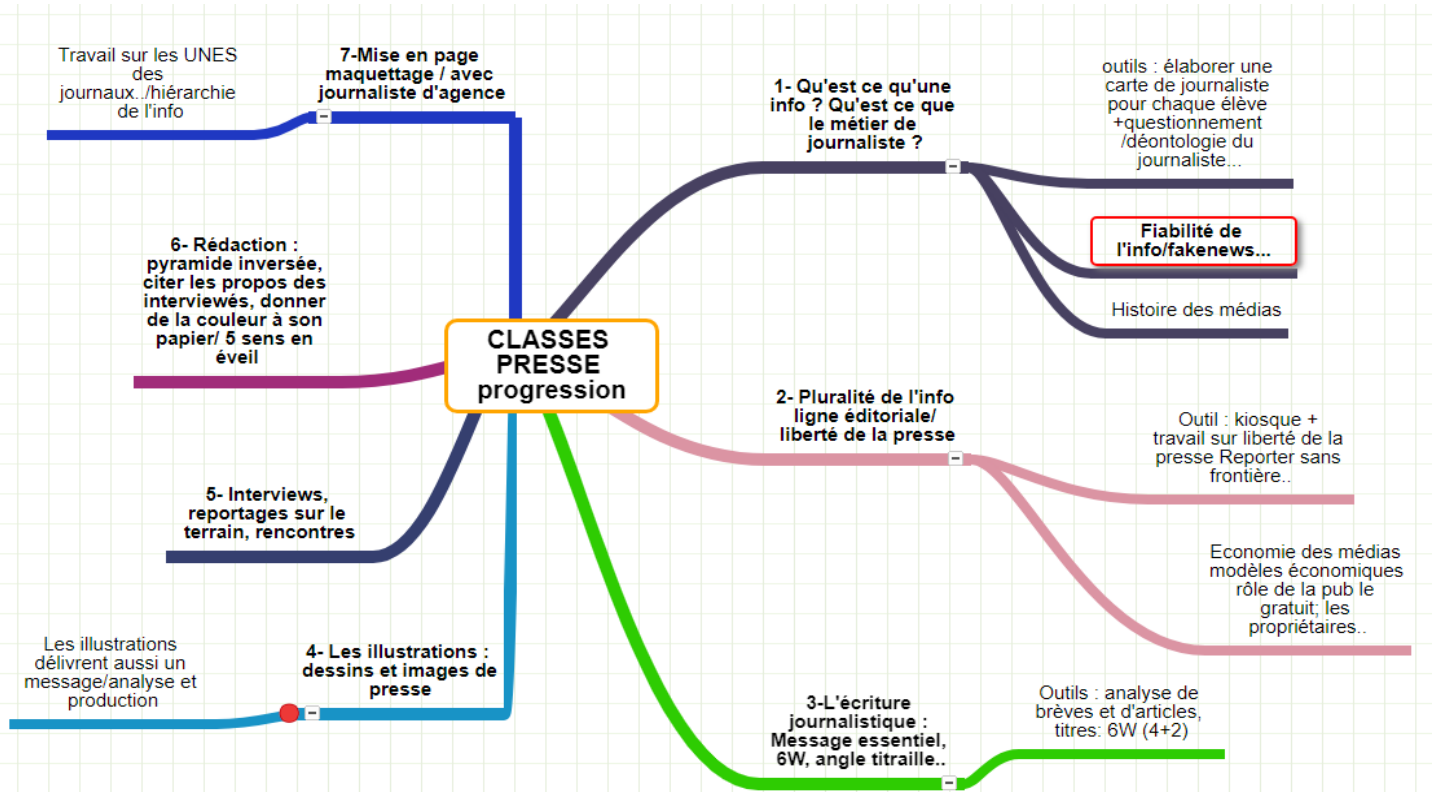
CLASSES PRESSE progression

1- Qu'est ce qu'une info ? Qu'est ce que le métier de journaliste ?

outils : élaborer une carte de journaliste pour chaque élève +questionnement /déontologie du journaliste...

Fiabilité de l'info/fakenews...

Histoire des médias

2- Pluralité de l'info ligne éditoriale/ liberté de la presse

Outil : kiosque + travail sur liberté de la presse Reporter sans frontière..

Economie des médias modèles économiques rôle de la pub le gratuit; les propriétaires..

3-L'écriture journalistique : Message essentiel, 6W, angle titraille..

Outils : analyse de brèves et d'articles, titres: 6W (4+2)

4- Les illustrations : dessins et images de presse

Les illustrations délivrent aussi un message/analyse et production

5- Interviews, reportages sur le terrain, rencontres

6- Rédaction : pyramide inversée, citer les propos des interviewés, donner de la couleur à son papier/ 5 sens en éveil

7-Mise en page maquettage / avec journaliste d'agence

Travail sur les UNES des journaux../hiérarchie de l'info